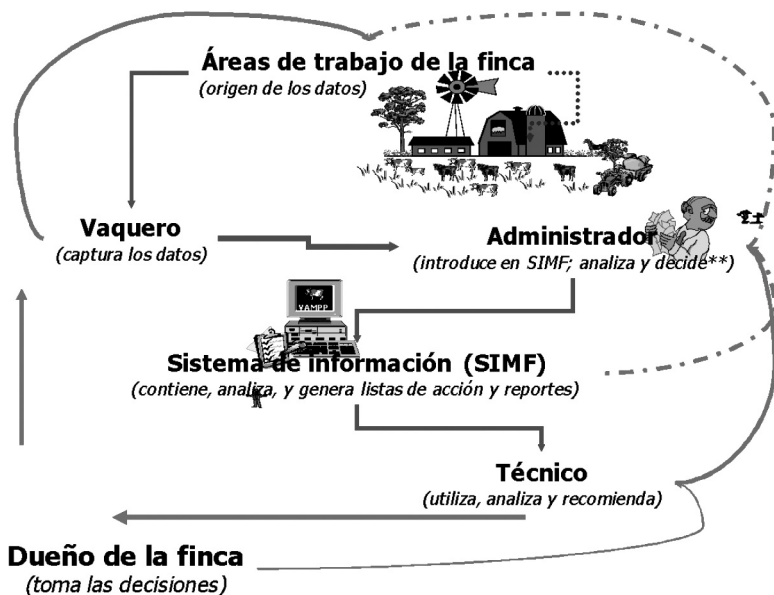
Áreas de trabajo de la finca
(origen de los datos)

Vaquero
(captura los datos)

Administrador
(introduce en SIMF; analiza y decide**)

VAMPP

Sistema de información (SIMF)
(contiene, analiza, y genera listas de acción y reportes)

Técnico
(utiliza, analiza y recomienda)

Dueño de la finca
(toma las decisiones)